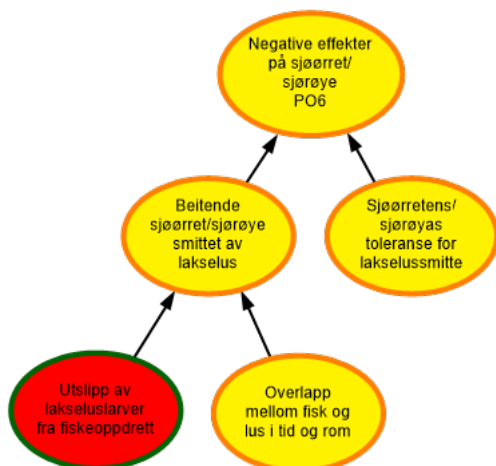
Negative effekter på sjøørret/ sjørøye PO6

Beitende sjøørret/sjørøye smittet av lakselus

Sjøørretens/ sjørøyas toleranse for lakselussmitte

Utslipp av lakseluslarver fra fiskeoppdrett

Overlapp mellom fisk og lus i tid og rom